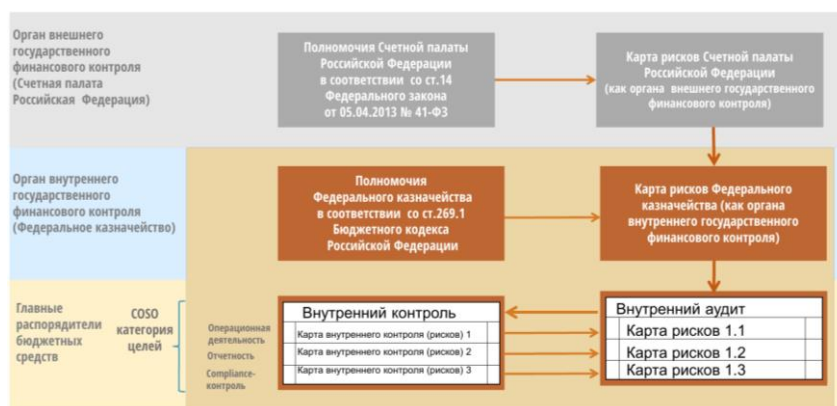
Орган внешнего государственного финансового контроля (Счетная палата Российская Федерация)

Полномочия Счетной палаты Российской Федерации в соответствии со ст.14 Федерального закона от 05.04.2013 № 41-ФЗ

Карта рисков Счетной палаты Российской Федерации (как органа внешнего государственного финансового контроля)

Орган внутреннего государственного финансового контроля (Федеральное казначейство)

Полномочия Федерального казначейства в соответствии со ст.269.1 Бюджетного кодекса Российской Федерации

Карта рисков Федерального казначейства (как органа внутреннего государственного финансового контроля)

Главные распорядители бюджетных средств

COSO категория целей

Операционная деятельность

Отчетность

Compliance-контроль

Внутренний контроль

Карта внутреннего контроля (рисков) 1

Карта внутреннего контроля (рисков) 2

Карта внутреннего контроля (рисков) 3

Внутренний аудит

Карта рисков 1.1

Карта рисков 1.2

Карта рисков 1.3